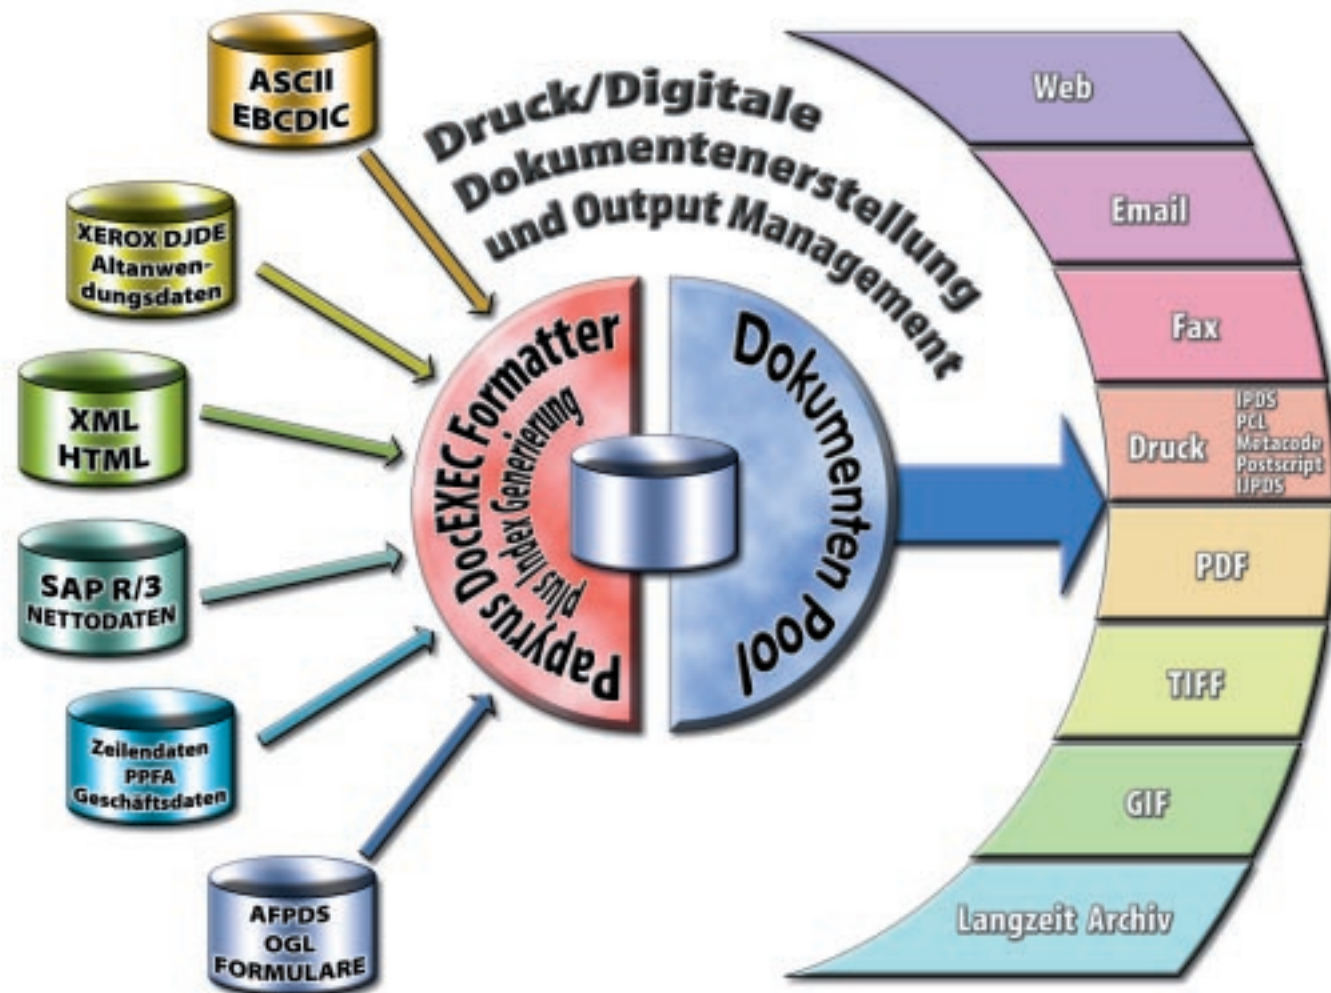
Druck/Digitale Dokumentenerstellung und Output Management

ASCII
EBCDIC

XEROX DJDE
Altanwendungsdaten

XML
HTML

SAP R/3
NETTODATEN

Zeilendaten
PPFA
Geschäftsdaten

AFPDS
OGL
FORMULARE

Papyrus DocEXEC Formatter
plus Index Generierung

Dokumenten Pool

Web

Email

Fax

Druck
IPDS
PCL
Metacode
Postscript
IJPDS

PDF

TIFF

GIF

Langzeit Archiv